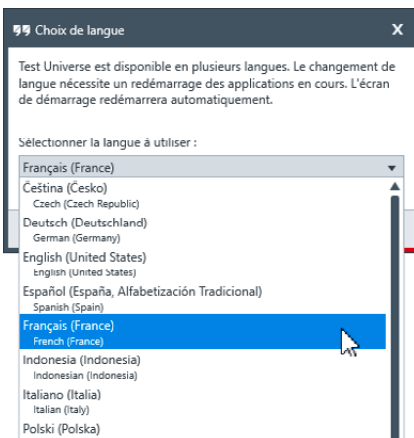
Choix de langue
X

Test Universe est disponible en plusieurs langues. Le changement de langue nécessite un redémarrage des applications en cours. L'écran de démarrage redémarrera automatiquement.

Sélectionner la langue à utiliser :

Français (France)

Čeština (Česko)
Czech (Czech Republic)
Deutsch (Deutschland)
German (Germany)
English (United States)
English (United States)
Español (España, Alfabetización Tradicional)
Spanish (Spain)
Français (France)
French (France)
Indonesia (Indonesia)
Indonesian (Indonesia)
Italiano (Italia)
Italian (Italy)
Polski (Polska)